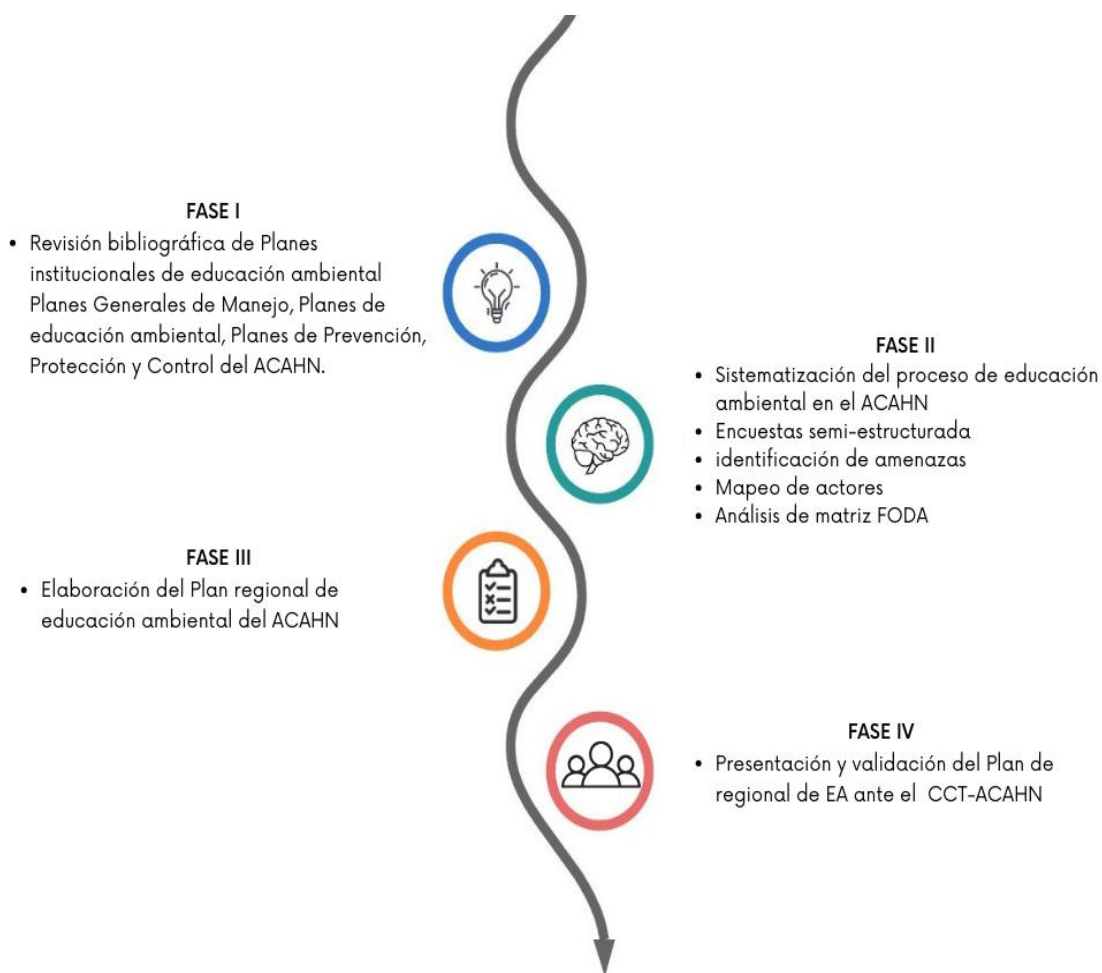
FASE I

• Revisión bibliográfica de Planes institucionales de educación ambiental Planes Generales de Manejo, Planes de educación ambiental, Planes de Prevención, Protección y Control del ACAHN.

FASE II

• Sistematización del proceso de educación ambiental en el ACAHN
• Encuestas semi-estructurada
• identificación de amenazas
• Mapeo de actores
• Análisis de matriz FODA

FASE III

• Elaboración del Plan regional de educación ambiental del ACAHN

FASE IV

• Presentación y validación del Plan de regional de EA ante el CCT-ACAHN